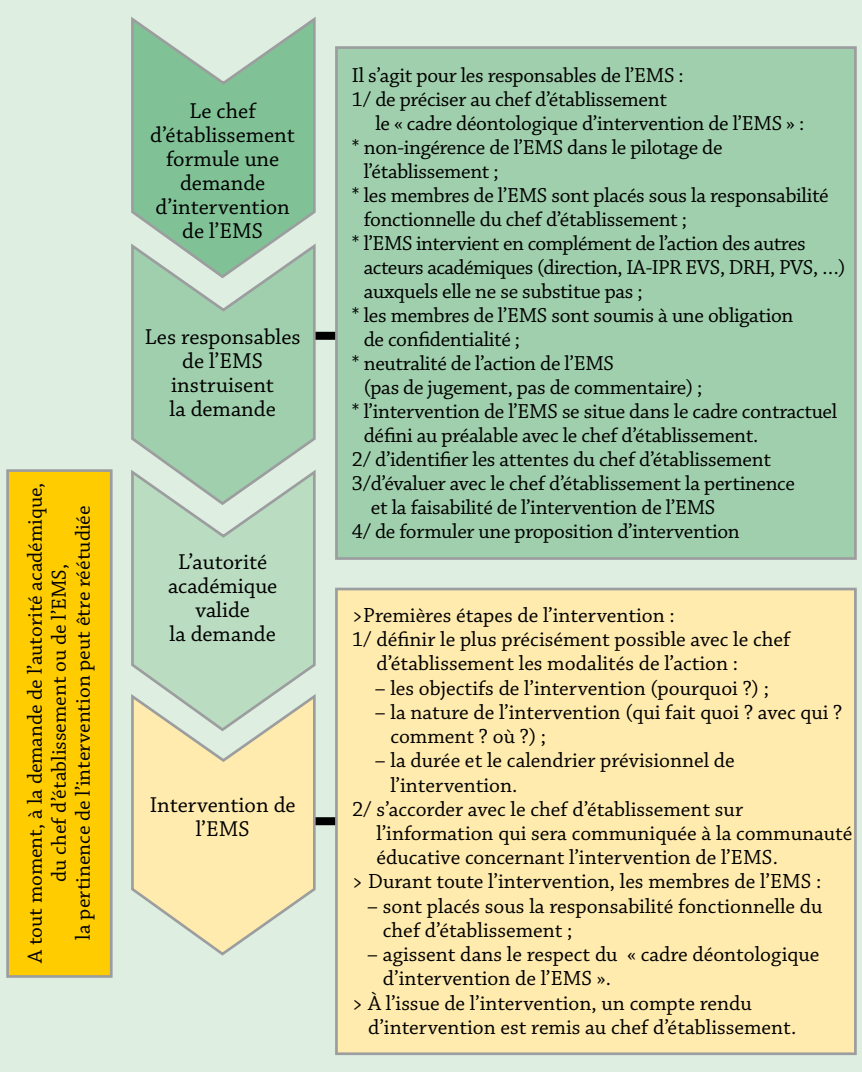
Le chef d'établissement formule une demande d'intervention de l'EMS

Les responsables de l'EMS instruisent la demande

L'autorité académique valide la demande

Intervention de l'EMS

Il s'agit pour les responsables de l'EMS :
1/ de préciser au chef d'établissement le « cadre déontologique d'intervention de l'EMS » :
* non-ingérence de l'EMS dans le pilotage de l'établissement ;
* les membres de l'EMS sont placés sous la responsabilité fonctionnelle du chef d'établissement ;
* l'EMS intervient en complément de l'action des autres acteurs académiques (direction, IA-IPR EVS, DRH, PVS, ...) auxquels elle ne se substitue pas ;
* les membres de l'EMS sont soumis à une obligation de confidentialité ;
* neutralité de l'action de l'EMS (pas de jugement, pas de commentaire) ;
* l'intervention de l'EMS se situe dans le cadre contractuel défini au préalable avec le chef d'établissement.
2/ d'identifier les attentes du chef d'établissement
3/d'évaluer avec le chef d'établissement la pertinence et la faisabilité de l'intervention de l'EMS
4/ de formuler une proposition d'intervention

A tout moment, à la demande de l'autorité académique, du chef d'établissement ou de l'EMS, la pertinence de l'intervention peut être réétudiée

>Premières étapes de l'intervention :
1/ définir le plus précisément possible avec le chef d'établissement les modalités de l'action :
– les objectifs de l'intervention (pourquoi ?) ;
– la nature de l'intervention (qui fait quoi ? avec qui ? comment ? où ?) ;
– la durée et le calendrier prévisionnel de l'intervention.
2/ s'accorder avec le chef d'établissement sur l'information qui sera communiquée à la communauté éducative concernant l'intervention de l'EMS.
> Durant toute l'intervention, les membres de l'EMS :
– sont placés sous la responsabilité fonctionnelle du chef d'établissement ;
– agissent dans le respect du « cadre déontologique d'intervention de l'EMS ».
> À l'issue de l'intervention, un compte rendu d'intervention est remis au chef d'établissement.